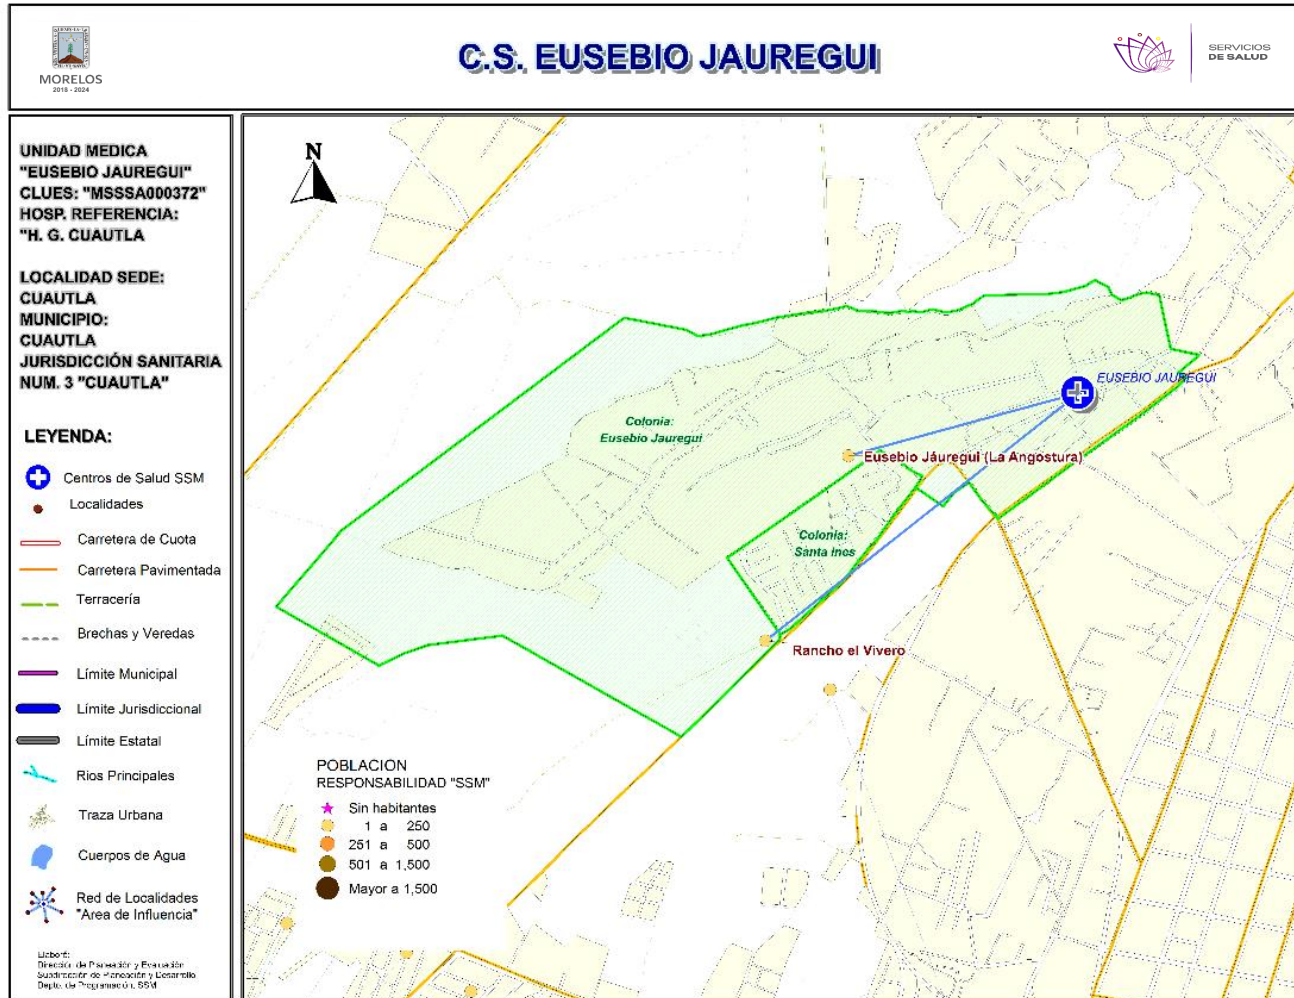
MORELOS
2018 - 2024

C.S. EUSEBIO JAUREGUI

SERVICIOS DE SALUD

UNIDAD MEDICA "EUSEBIO JAUREGUI" CLUES: "MSSSA000372" HOSP. REFERENCIA: "H. G. CUAUTLA

LOCALIDAD SEDE: CUAUTLA MUNICIPIO: CUAUTLA JURISDICCIÓN SANITARIA NUM. 3 "CUAUTLA"

LEYENDA:

Centros de Salud SSM
Localidades
Carretera de Cuota
Carretera Pavimentada
Terracería
Brechas y Veredas
Límite Municipal
Límite Jurisdiccional
Límite Estatal
Rios Principales
Traza Urbana
Cuerpos de Agua
Red de Localidades "Area de Influencia"

Elaboró:
Dirección de Planeación y Evaluación
Subdirección de Planeación y Desarrollo
Depto. de Programación SSM

N

Colonia: Eusebio Jauregui

EUSEBIO JAUREGUI

Eusebio Jáuregui (La Angostura)

Colonia: Santa Ines

Rancho el Vivero

POBLACION
RESPONSABILIDAD "SSM"
Sin habitantes
1 a 250
251 a 500
501 a 1,500
Mayor a 1,500